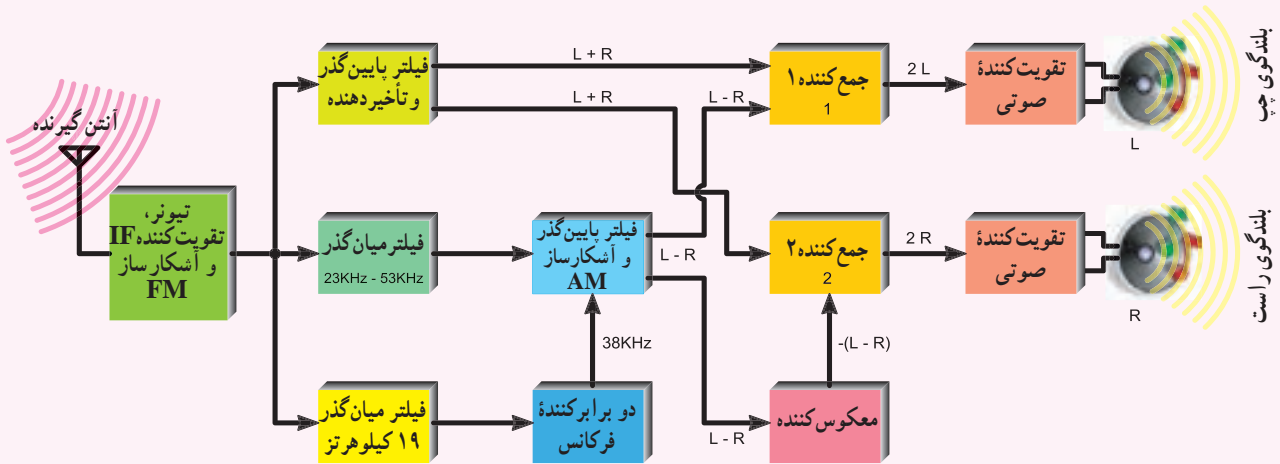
آنتن گیرنده

تیونر، تقویت‌کننده IF و آشکارساز FM

فیلتر پایین‌گذر و تأخیردهنده

L + R

L + R

فیلتر میان‌گذر
23KHz - 53KHz

فیلتر پایین‌گذر و آشکارساز AM

L - R

L - R

فیلتر میان‌گذر ۱۹ کیلوهرتز

دو برابرکنندهٔ فرکانس

38KHz

L - R

جمع‌کننده۱
1

جمع‌کننده۲
2

-(L - R)

معکوس‌کننده

2 L

2 R

تقویت‌کنندهٔ صوتی

تقویت‌کنندهٔ صوتی

L

R

بلندگوی چپ

بلندگوی راست